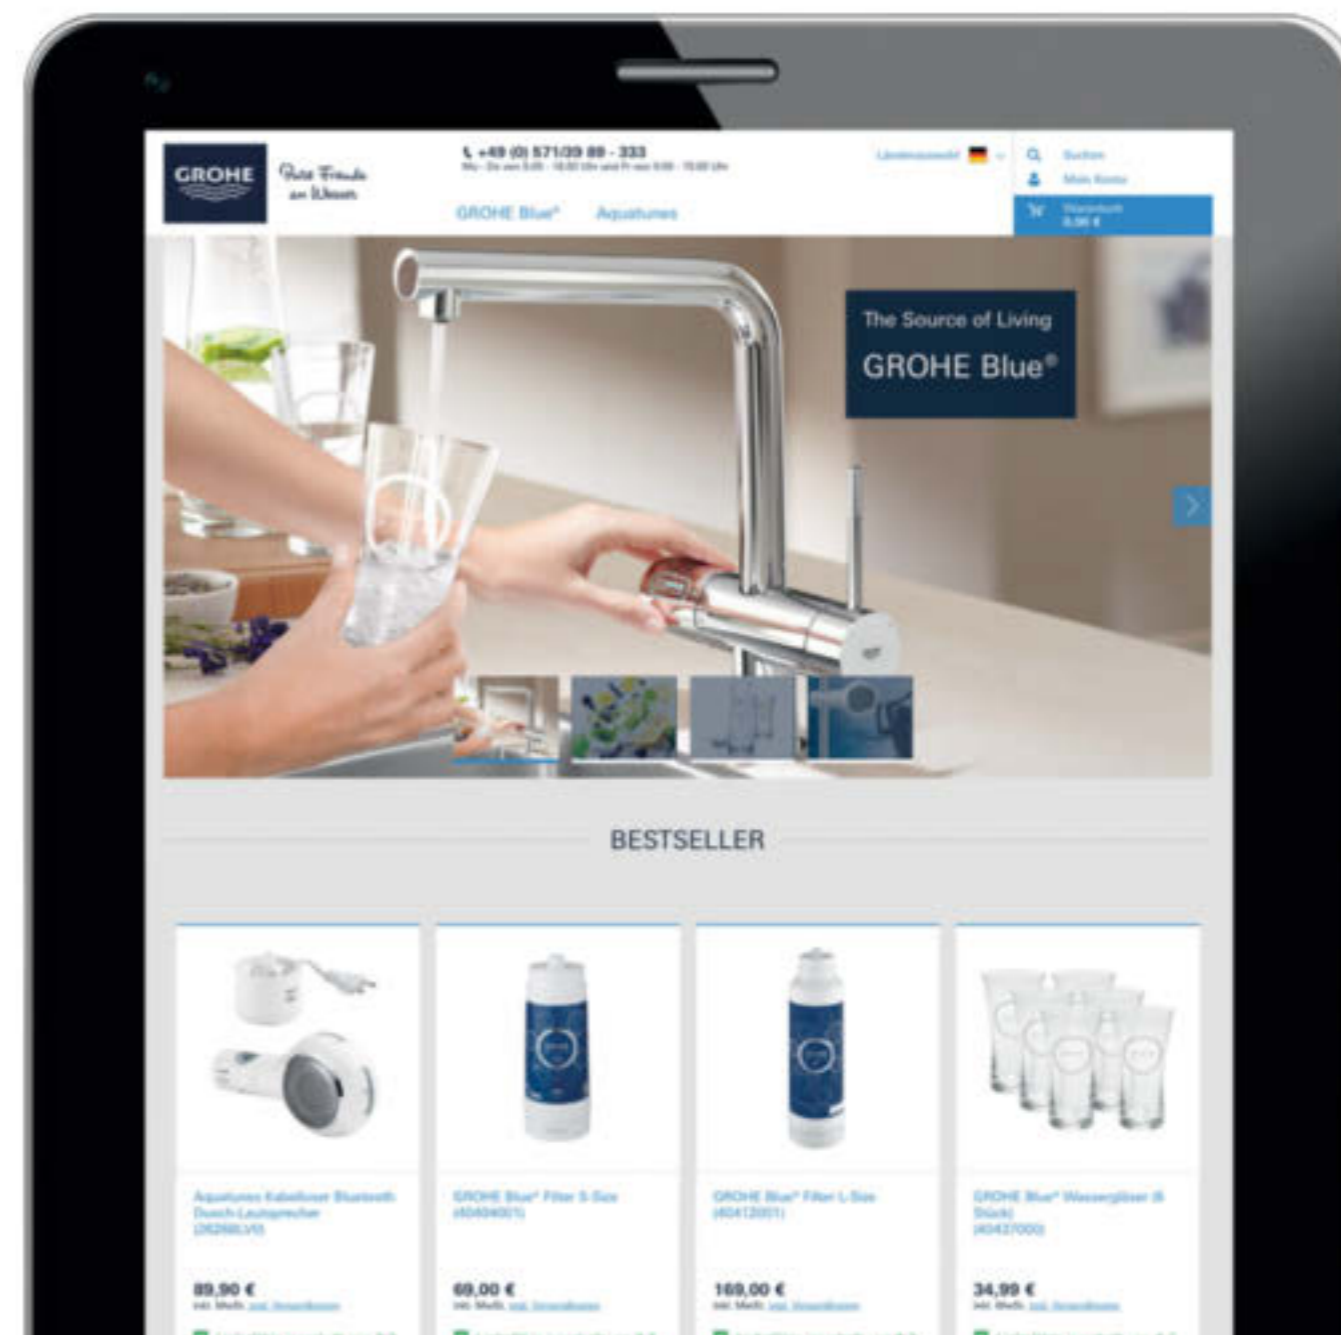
GROHE

Pure Freude an Wasser

+49 (0) 571/39 89 - 333
Mo - Do von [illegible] und Fr von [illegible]

GROHE Blue® Aquatunes

Länderauswahl

Suchen

Mein Konto

Warenkorb
0,00 €

The Source of Living
GROHE Blue®

BESTSELLER

Aquatunes Kabelloser Bluetooth Dusch-Lautsprecher (26268LV0)

89,90 €
inkl. MwSt. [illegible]

GROHE Blue® Filter S-Size (40404001)

69,00 €
inkl. MwSt. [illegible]

GROHE Blue® Filter L-Size (40412001)

169,00 €
inkl. MwSt. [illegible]

GROHE Blue® Wassergläser (6 Stück) (40437000)

34,99 €
inkl. MwSt. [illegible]